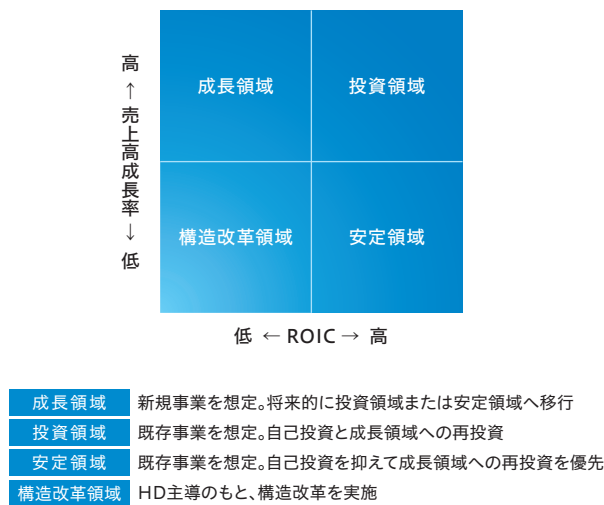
高 ↑ 売上高成長率 ↓ 低

| 成長領域 | 投資領域 |
|---|---|
| 構造改革領域 | 安定領域 |

低 ← ROIC → 高

| | |
|---|---|
| 成長領域 | 新規事業を想定。将来的に投資領域または安定領域へ移行 |
| 投資領域 | 既存事業を想定。自己投資と成長領域への再投資 |
| 安定領域 | 既存事業を想定。自己投資を抑えて成長領域への再投資を優先 |
| 構造改革領域 | HD主導のもと、構造改革を実施 |